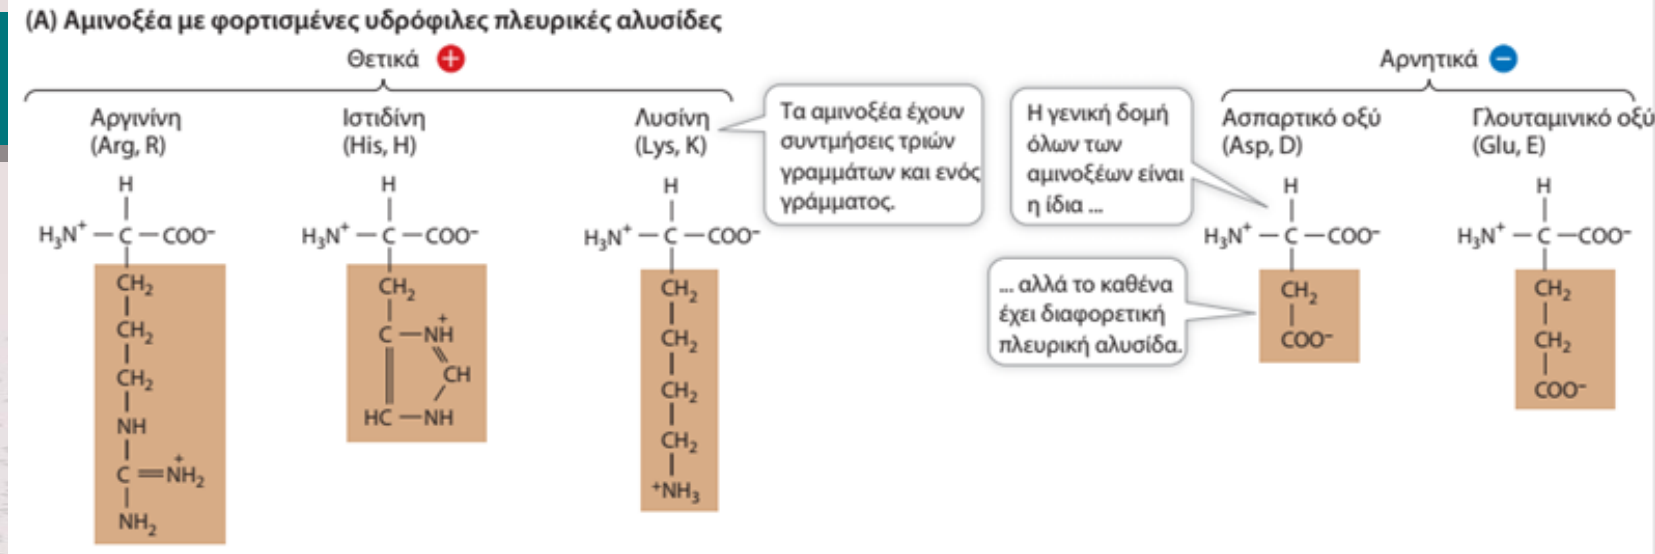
(A) Αμινοξέα με φορτισμένες υδρόφιλες πλευρικές αλυσίδες

Θετικά +

Αργινίνη (Arg, R)

H
$H_3N^+ - C - COO^-$
$CH_2$
$CH_2$
$CH_2$
NH
$C = \overset{+}{N}H_2$
$NH_2$

Ιστιδίνη (His, H)

H
$H_3N^+ - C - COO^-$
$CH_2$
$C - \overset{+}{N}H$
CH
HC — NH

Λυσίνη (Lys, K)

H
$H_3N^+ - C - COO^-$
$CH_2$
$CH_2$
$CH_2$
$CH_2$
$^+NH_3$

Τα αμινοξέα έχουν συντμήσεις τριών γραμμάτων και ενός γράμματος.

Η γενική δομή όλων των αμινοξέων είναι η ίδια ...

... αλλά το καθένα έχει διαφορετική πλευρική αλυσίδα.

Αρνητικά −

Ασπαρτικό οξύ (Asp, D)

H
$H_3N^+ - C - COO^-$
$CH_2$
$COO^-$

Γλουταμινικό οξύ (Glu, E)

H
$H_3N^+ - C - COO^-$
$CH_2$
$CH_2$
$COO^-$